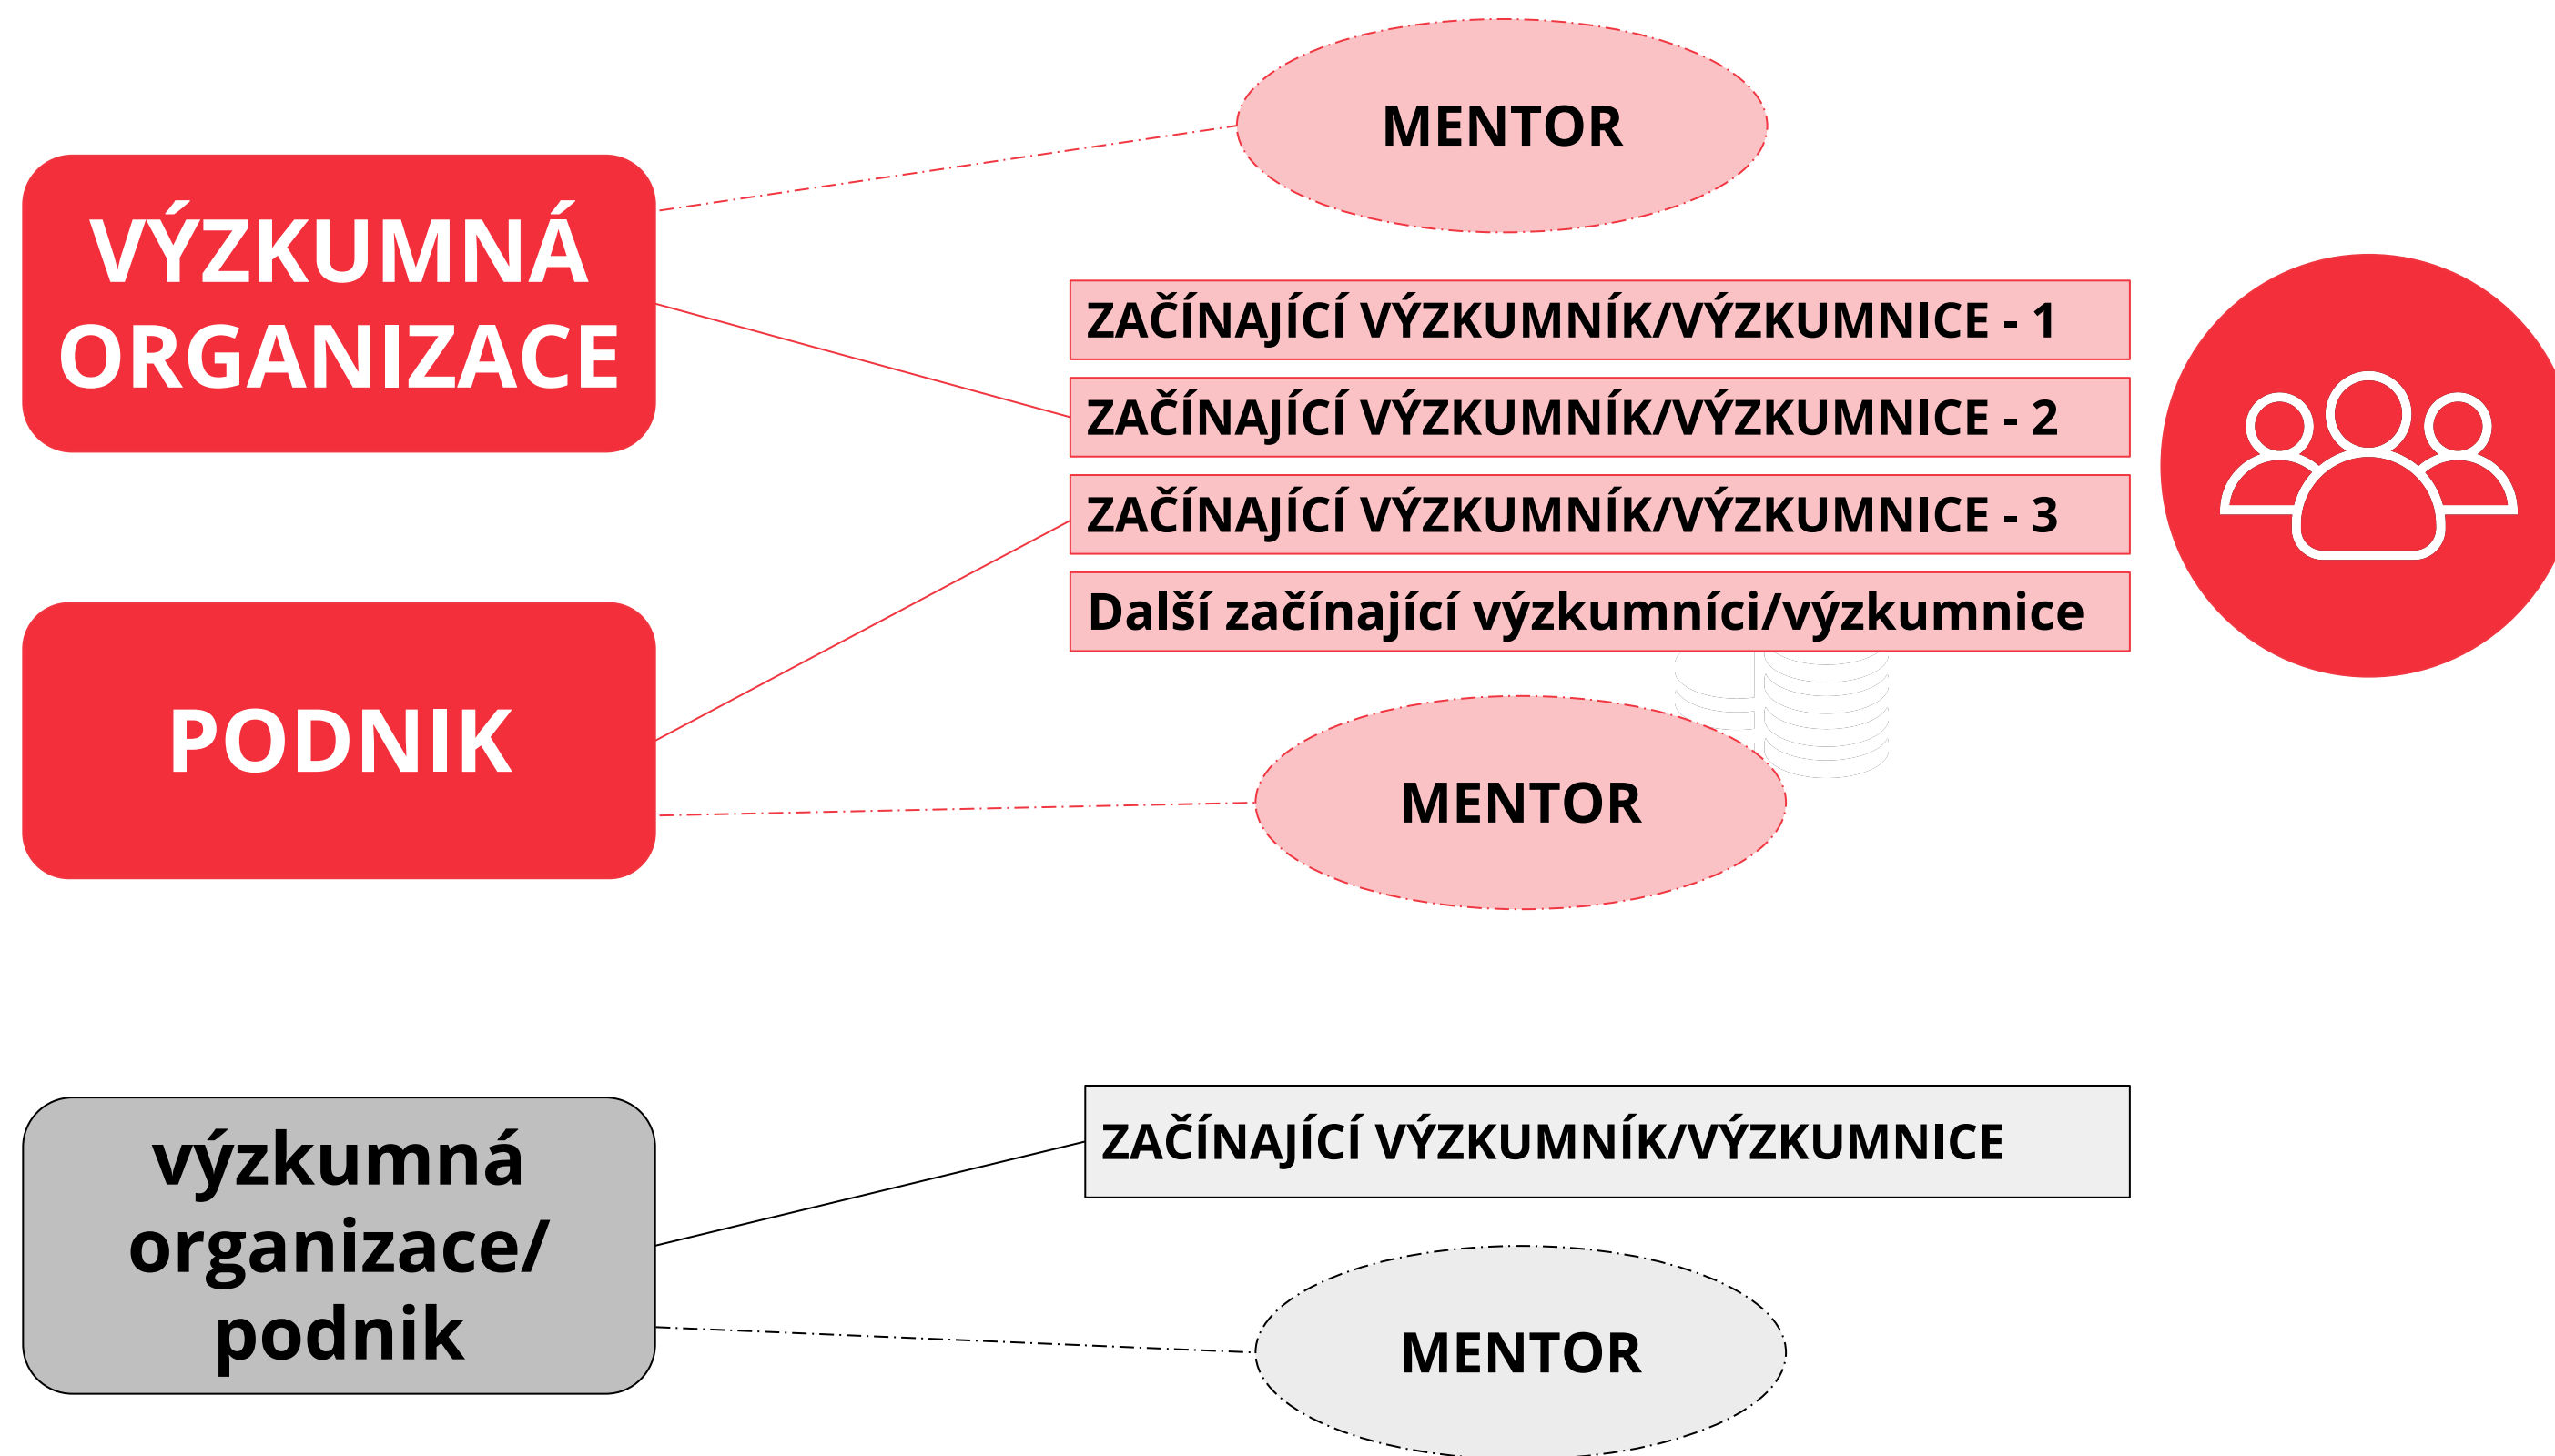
MENTOR

VÝZKUMNÁ ORGANIZACE

ZAČÍNAJÍCÍ VÝZKUMNÍK/VÝZKUMNICE - 1

ZAČÍNAJÍCÍ VÝZKUMNÍK/VÝZKUMNICE - 2

ZAČÍNAJÍCÍ VÝZKUMNÍK/VÝZKUMNICE - 3

Další začínající výzkumníci/výzkumnice

PODNIK

MENTOR

výzkumná organizace/ podnik

ZAČÍNAJÍCÍ VÝZKUMNÍK/VÝZKUMNICE

MENTOR